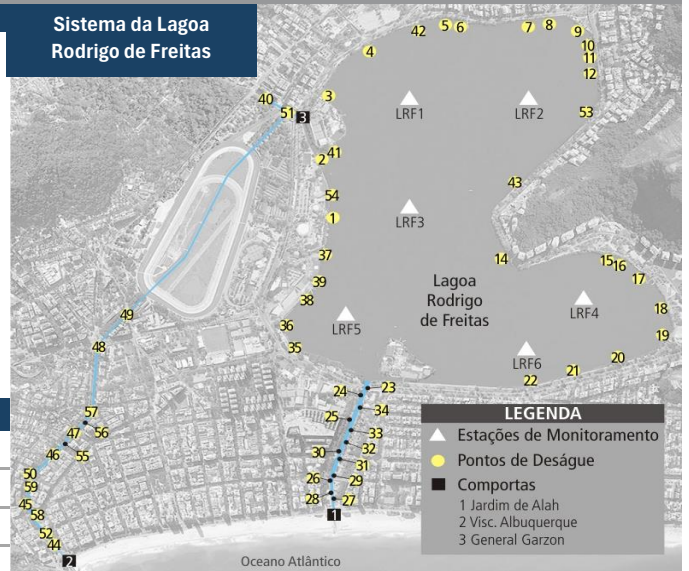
Sistema da Lagoa Rodrigo de Freitas

42 5 6 7 8 9 10 11 12 4 40 51 3 3 LRF1 LRF2 53 2 41 43 54 LRF3 1 37 14 15 16 17 39 Lagoa Rodrigo de Freitas LRF4 38 18 49 36 LRF5 19 35 48 LRF6 20 21 22 24 23 57 25 34 47 56 33 46 55 30 32 31 50 26 29 59 28 27 45 58 1 52 44 2

Oceano Atlântico

LEGENDA
Estações de Monitoramento
Pontos de Deságue
Comportas
1 Jardim de Alah
2 Visc. Albuquerque
3 General Garzon